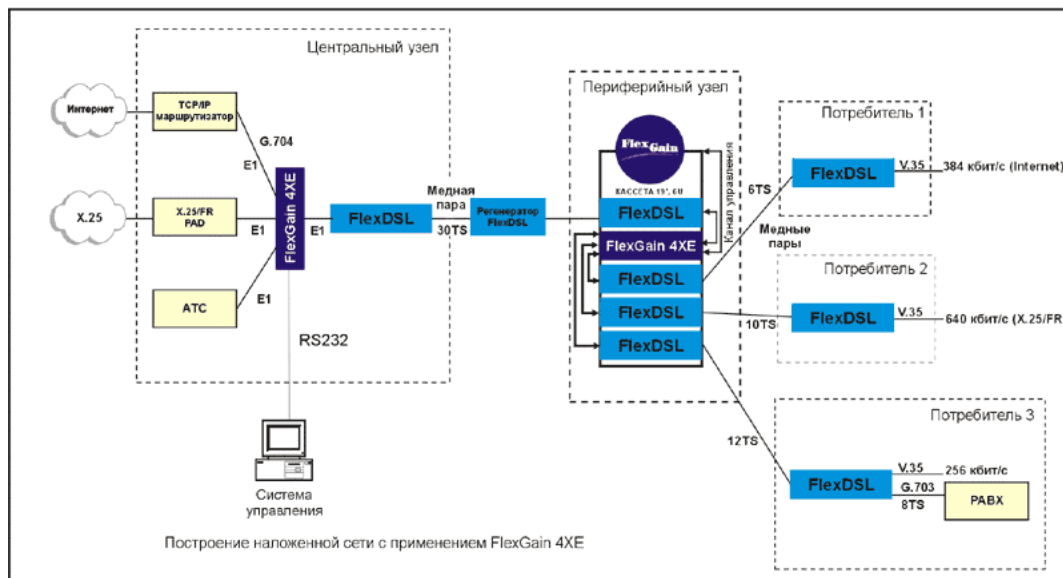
Центральный узел

Интернет

TCP/IP маршрутизатор

G.704

E1

X.25

X.25/FR PAD

E1

E1

FlexGain 4XE

FlexDSL

Медная пара

30TS

Регенератор FlexDSL

ATC

E1

RS232

Система управления

Периферийный узел

FlexGain

КАССЕТА 19", 6U

Канал управления

FlexDSL

FlexGain 4XE

FlexDSL

FlexDSL

FlexDSL

Потребитель 1

6TS

FlexDSL

V.35

384 кбит/с (Internet)

Медные пары

Потребитель 2

10TS

FlexDSL

V.35

640 кбит/с (X.25/FR

Потребитель 3

12TS

FlexDSL

V.35

256 кбит/с

G.703

8TS

PABX

Построение наложенной сети с применением FlexGain 4XE